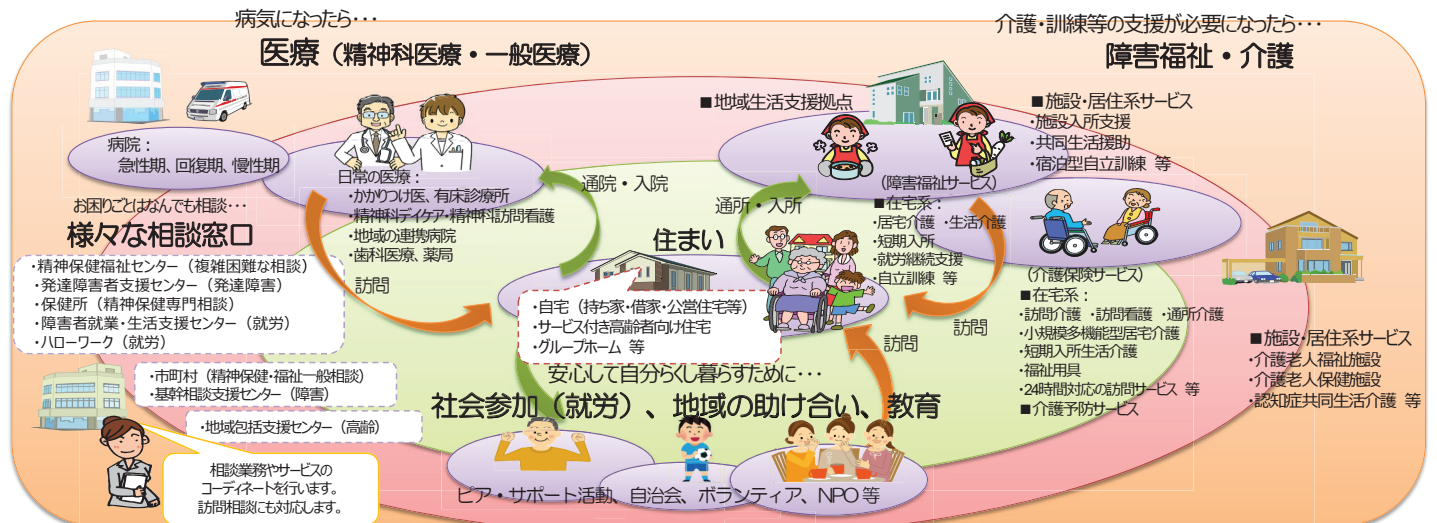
病気になったら・・・

医療（精神科医療・一般医療）

介護・訓練等の支援が必要になったら・・・

障害福祉・介護

病院：
急性期、回復期、慢性期

日常の医療：
・かかりつけ医、有床診療所
・精神科デイケア・精神科訪問看護
・地域の連携病院
・歯科医療、薬局

通院・入院

■地域生活支援拠点

（障害福祉サービス）

■施設・居住系サービス
・施設入所支援
・共同生活援助
・宿泊型自立訓練　等

■在宅系：
・居宅介護　・生活介護
・短期入所
・就労継続支援
・自立訓練　等

通所・入所

お困りごとはなんでも相談・・・

様々な相談窓口

・精神保健福祉センター（複雑困難な相談）
・発達障害者支援センター（発達障害）
・保健所（精神保健専門相談）
・障害者就業・生活支援センター（就労）
・ハローワーク（就労）

訪問

住まい

・自宅（持ち家・借家・公営住宅等）
・サービス付き高齢者向け住宅
・グループホーム　等

（介護保険サービス）

■在宅系：
・訪問介護　・訪問看護　・通所介護
・小規模多機能型居宅介護
・短期入所生活介護
・福祉用具
・24時間対応の訪問サービス　等
■介護予防サービス

訪問

訪問

■施設・居住系サービス
・介護老人福祉施設
・介護老人保健施設
・認知症共同生活介護　等

・市町村（精神保健・福祉一般相談）
・基幹相談支援センター（障害）

・地域包括支援センター（高齢）

安心して自分らしく暮らすために・・・

社会参加（就労）、地域の助け合い、教育

相談業務やサービスの
コーディネートを行います。
訪問相談にも対応します。

ピア・サポート活動、自治会、ボランティア、NPO 等